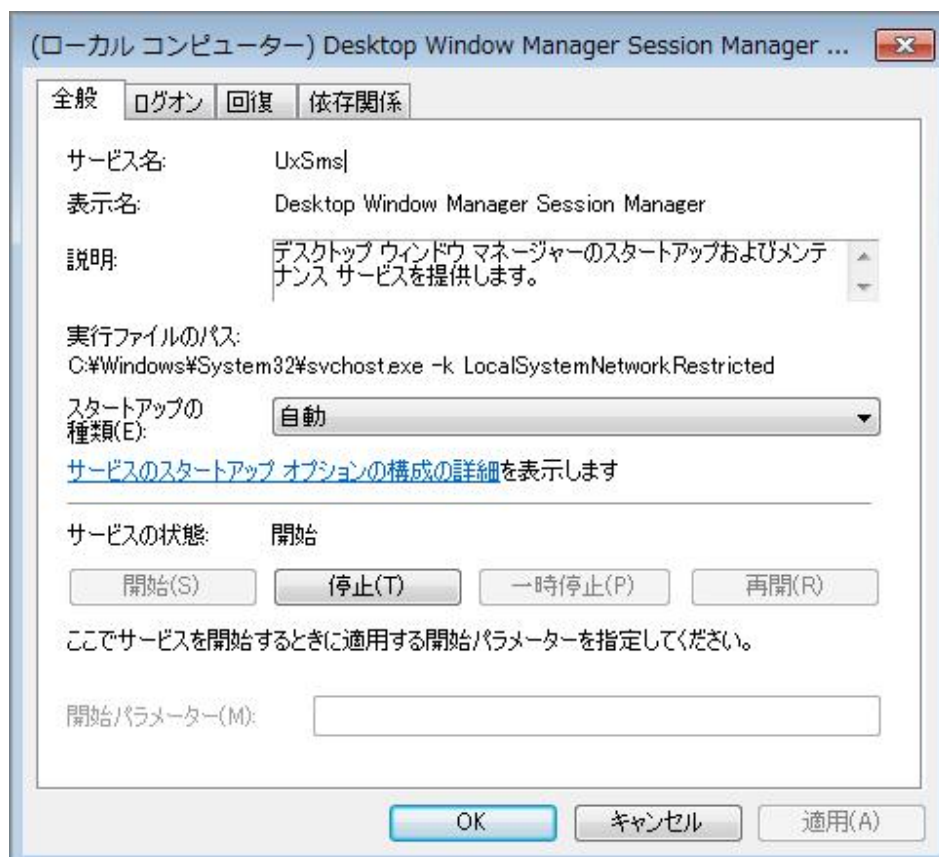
(ローカル コンピューター) Desktop Window Manager Session Manager ...

全般 | ログオン | 回復 | 依存関係

サービス名: UxSms

表示名: Desktop Window Manager Session Manager

説明: デスクトップ ウィンドウ マネージャーのスタートアップおよびメンテナンス サービスを提供します。

実行ファイルのパス:
C:¥Windows¥System32¥svchost.exe -k LocalSystemNetworkRestricted

スタートアップの種類(E): 自動

サービスのスタートアップ オプションの構成の詳細を表示します

サービスの状態: 開始

開始(S) 停止(T) 一時停止(P) 再開(R)

ここでサービスを開始するときに適用する開始パラメーターを指定してください。

開始パラメーター(M):

OK キャンセル 適用(A)